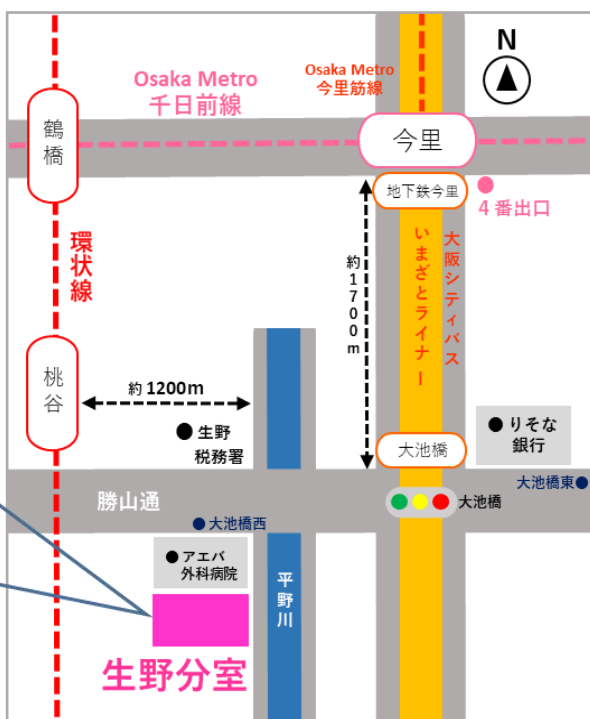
N

Osaka Metro
千日前線

Osaka Metro
今里筋線

鶴橋

今里

地下鉄今里

4番出口

環状線

約1700m

大阪シティバス

いまざとライナー

桃谷

約1200m

生野税務署

りそな銀行

大池橋

大池橋東

勝山通

大池橋西

大池橋

アエバ外科病院

平野川

生野分室